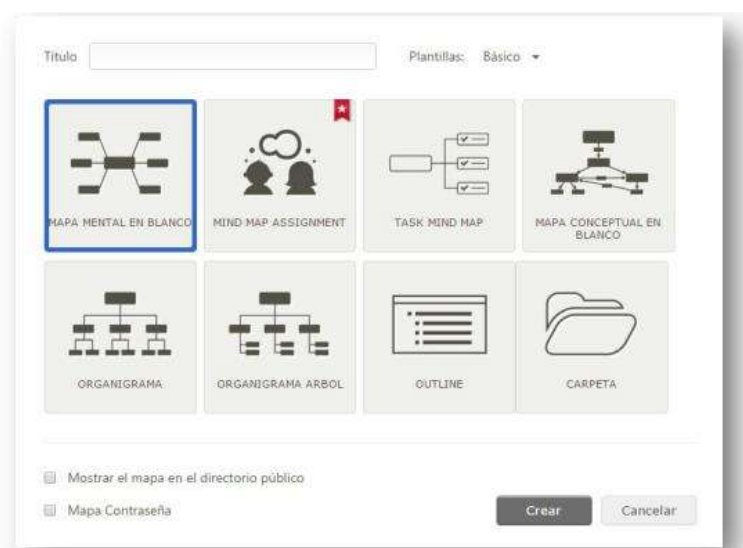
Título

Plantillas: Básico ▾

MAPA MENTAL EN BLANCO

MIND MAP ASSIGNMENT

TASK MIND MAP

MAPA CONCEPTUAL EN BLANCO

ORGANIGRAMA

ORGANIGRAMA ARBOL

OUTLINE

CARPETA

Mostrar el mapa en el directorio público

Mapa Contraseña

Crear

Cancelar